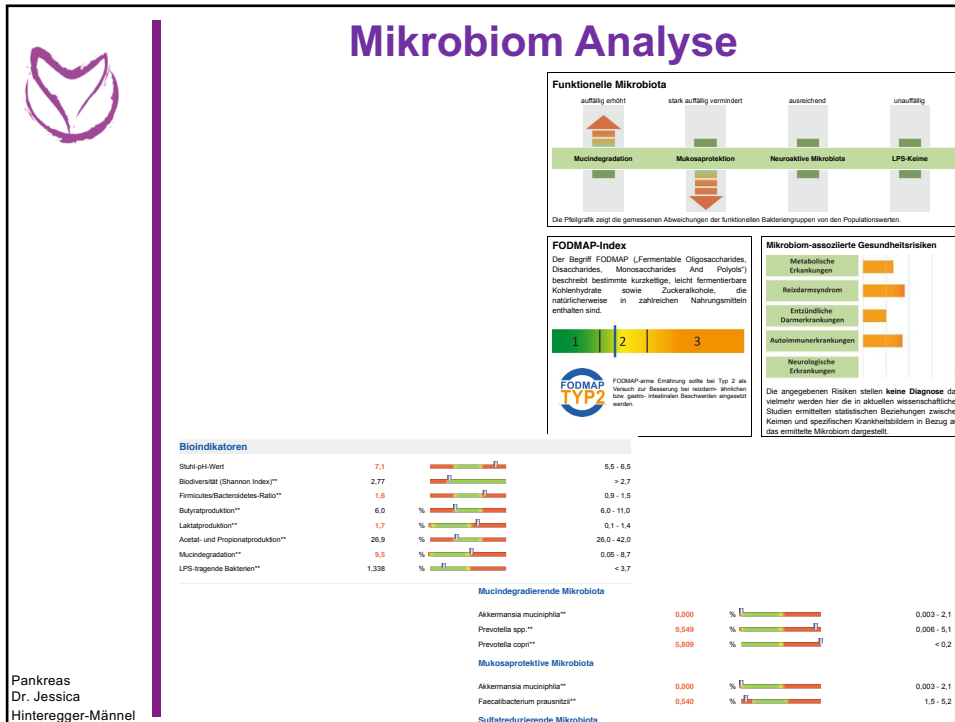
Mikrobiom Analyse

Funktionelle Mikrobiota

auffällig erhöht | stark auffällig vermindert | ausreichend | unauffällig

Mucindegradation | Mukosaprotektion | Neuroaktive Mikrobiota | LPS-Keime

Die Pfeilgrafik zeigt die gemessenen Abweichungen der funktionellen Bakteriengruppen von den Populationswerten.

FODMAP-Index

Der Begriff FODMAP („Fermentable Oligosaccharides, Disaccharides, Monosaccharides And Polyols") beschreibt bestimmte kurzkettige, leicht fermentierbare Kohlenhydrate sowie Zuckeralkohole, die natürlicherweise in zahlreichen Nahrungsmitteln enthalten sind.

1 | 2 | 3

FODMAP TYP2

FODMAP-arme Ernährung sollte bei Typ 2 als Versuch zur Besserung bei reizdarm- ähnlichen bzw. gastro- intestinalen Beschwerden eingesetzt werden.

Mikrobiom-assoziierte Gesundheitsrisiken

Metabolische Erkankungen
Reizdarmsyndrom
Entzündliche Darmerkrankungen
Autoimmunerkrankungen
Neurologische Erkrankungen

Die angegebenen Risiken stellen keine Diagnose da vielmehr werden hier die in aktuellen wissenschaftliche Studien ermittelten statistischen Beziehungen zwische Keimen und spezifischen Krankheitsbildern in Bezug a das ermittelte Mikrobiom dargestellt.

Bioindikatoren

| | | | |
|---|---|---|---|
| Stuhl-pH-Wert | 7,1 | | 5,5 - 6,5 |
| Biodiversität (Shannon Index)** | 2,77 | | > 2,7 |
| Firmicutes/Bacteroidetes-Ratio** | 1,6 | | 0,9 - 1,5 |
| Butyratproduktion** | 6,0 | % | 6,0 - 11,0 |
| Laktatproduktion** | 1,7 | % | 0,1 - 1,4 |
| Acetat- und Propionatproduktion** | 26,9 | % | 26,0 - 42,0 |
| Mucindegradation** | 9,5 | % | 0,05 - 8,7 |
| LPS-tragende Bakterien** | 1,338 | % | < 3,7 |

Mucindegradierende Mikrobiota

| | | | |
|---|---|---|---|
| Akkermansia muciniphila** | 0,000 | % | 0,003 - 2,1 |
| Prevotella spp.** | 9,549 | % | 0,006 - 5,1 |
| Prevotella copri** | 5,809 | % | < 0,2 |

Mukosaprotektive Mikrobiota

| | | | |
|---|---|---|---|
| Akkermansia muciniphila** | 0,000 | % | 0,003 - 2,1 |
| Faecalibacterium prausnitzii** | 0,540 | % | 1,5 - 5,2 |

Sulfatreduzierende Mikrobiota

Pankreas
Dr. Jessica Hinteregger-Männel